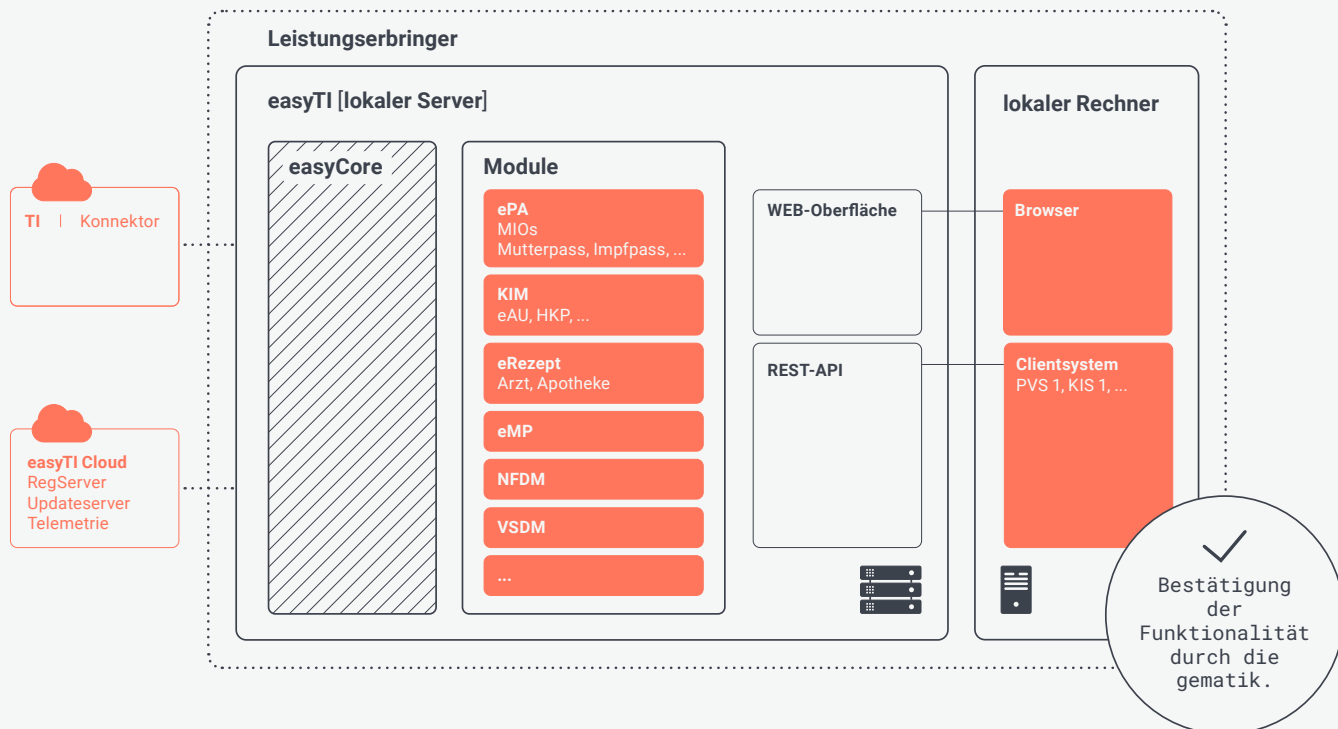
Leistungserbringer

TI | Konnektor

easyTI Cloud
RegServer
Updateserver
Telemetrie

easyTI [lokaler Server]

easyCore

Module

ePA
MIOs
Mutterpass, Impfpass, ...

KIM
eAU, HKP, ...

eRezept
Arzt, Apotheke

eMP

NFDM

VSDM

...

WEB-Oberfläche

REST-API

lokaler Rechner

Browser

Clientsystem
PVS 1, KIS 1, ...

Bestätigung der Funktionalität durch die gematik.